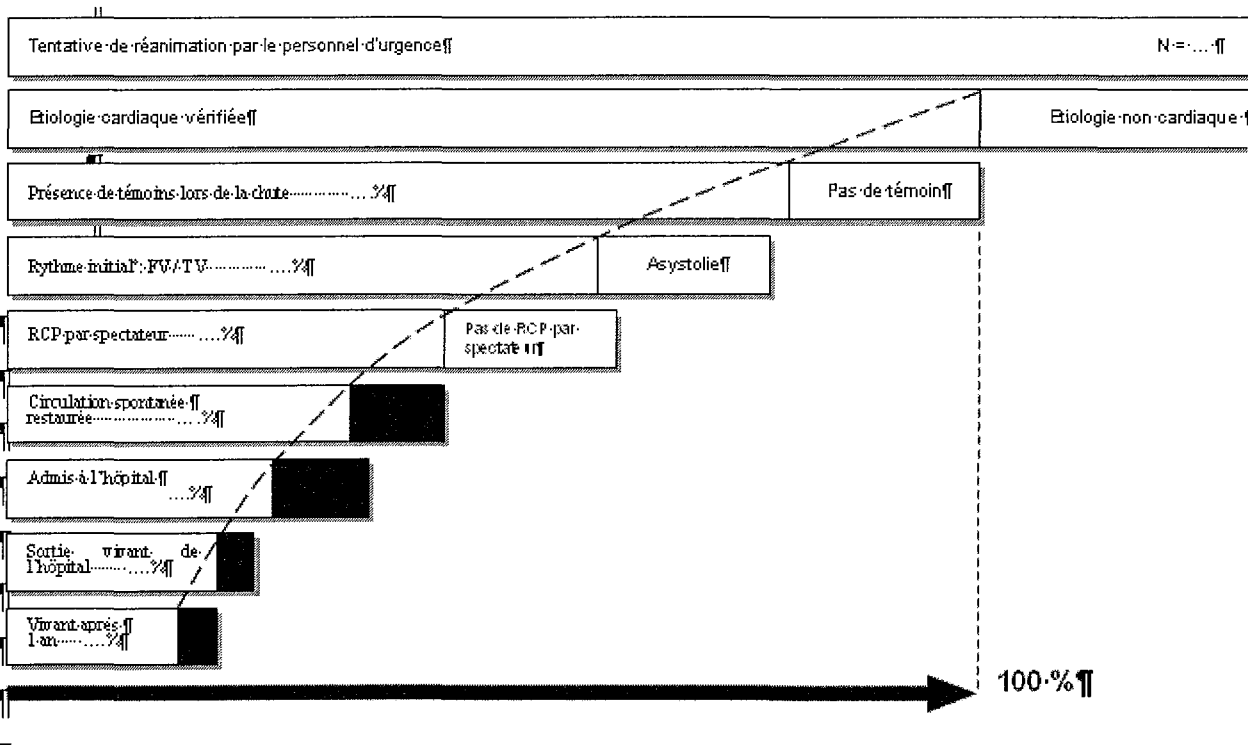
Tentative·de·réanimation·par·le·personnel·d'urgence¶

N·=·…·¶

Etiologie·cardiaque·vérifiée¶

Etiologie·non·cardiaque·¶

Présence·de·témoins·lors·de·la·chute…………%¶

Pas·de·témoin¶

Rythme·initial°:·FV·/·TV…………%¶

Asystolie¶

RCP·par·spectateur……%¶

Pas·de·RCP·par·spectateur¶

Circulation·spontanée·¶ restaurée…………%¶

Admis·à·l'hôpital·¶ ….%¶

Sortie· vivant· de· l'hôpital……%¶

Vivant·après·¶ 1·an……%¶

100·%¶